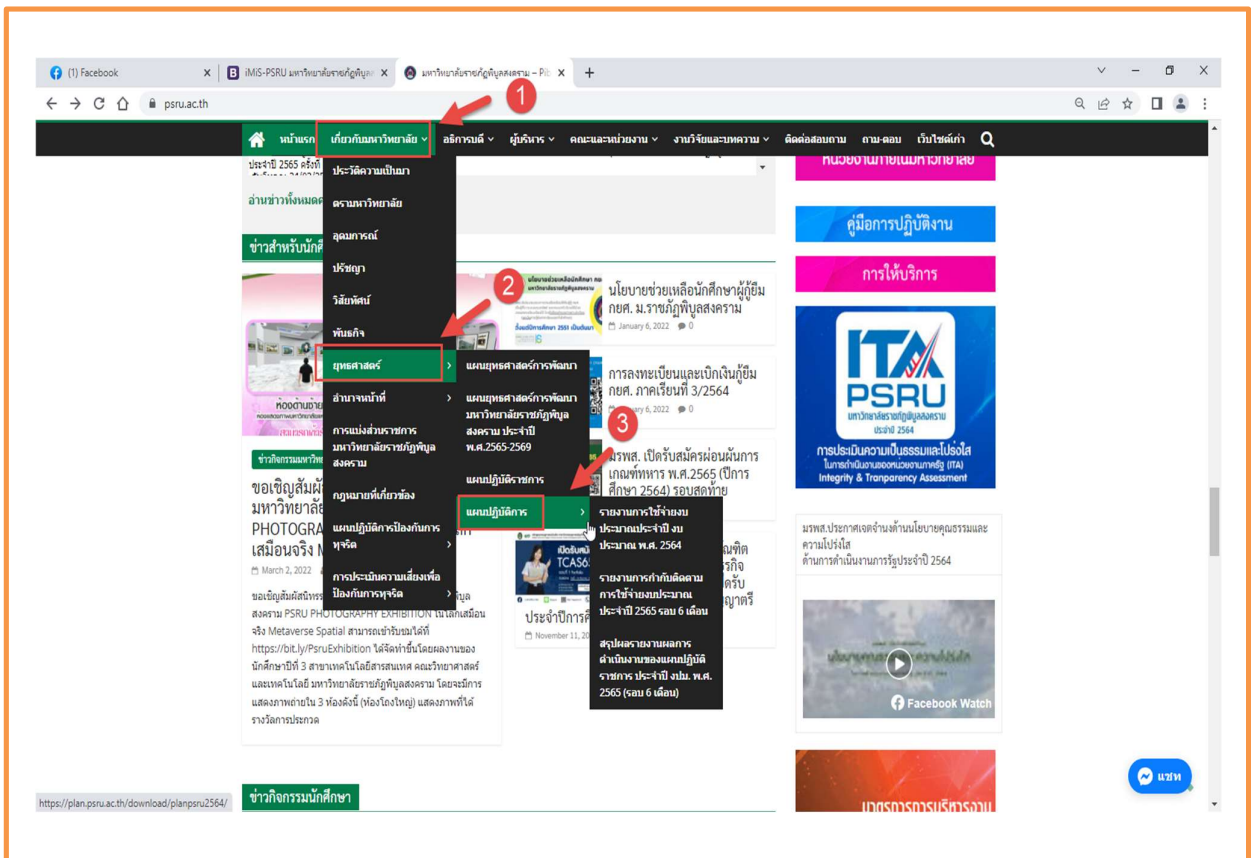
(1) Facebook
iMiS-PSRU มหาวิทยาลัยราชภัฏพิบูล
มหาวิทยาลัยราชภัฏพิบูลสงคราม – Pib
psru.ac.th

1

หน้าแรก
เกี่ยวกับมหาวิทยาลัย
อธิการบดี
ผู้บริหาร
คณะและหน่วยงาน
งานวิจัยและบทความ
ติดต่อสอบถาม
ถาม-ตอบ
เว็บไซต์เก่า

ประจำปี 2565 ครั้งที่
อ่านข่าวทั้งหมด
ข่าวสำหรับนัก

ประวัติความเป็นมา
ตรามหาวิทยาลัย
อุดมการณ์
ปรัชญา
วิสัยทัศน์
พันธกิจ
ยุทธศาสตร์
อำนาจหน้าที่
การแบ่งส่วนราชการมหาวิทยาลัยราชภัฏพิบูลสงคราม
กฎหมายที่เกี่ยวข้อง
แผนปฏิบัติการป้องกันการทุจริต
การประเมินความเสี่ยงเพื่อป้องกันการทุจริต

2

แผนยุทธศาสตร์การพัฒนา
แผนยุทธศาสตร์การพัฒนามหาวิทยาลัยราชภัฏพิบูลสงคราม ประจำปี พ.ศ.2565-2569
แผนปฏิบัติราชการ
แผนปฏิบัติการ

3

รายงานการใช้จ่ายงบประมาณประจำปี งบประมาณ พ.ศ. 2564
รายงานการกำกับติดตามการใช้จ่ายงบประมาณประจำปี 2565 รอบ 6 เดือน
สรุปผลรายงานผลการดำเนินงานของแผนปฏิบัติราชการ ประจำปี งปม. พ.ศ. 2565 (รอบ 6 เดือน)

นโยบายช่วยเหลือนักศึกษาผู้กู้ยืม กยศ. ม.ราชภัฏพิบูลสงคราม
January 6, 2022 0

การลงทะเบียนและเบิกเงินกู้ยืม กยศ. ภาคเรียนที่ 3/2564
January 6, 2022 0

มรพส. เปิดรับสมัครผ่อนผันการเกณฑ์ทหาร พ.ศ.2565 (ปีการศึกษา 2564) รอบสุดท้าย

ห้องด้านซ้าย
ข่าวกิจกรรมมหาวิท
ขอเชิญสัมผั มหาวิทยาลั PHOTOGRA เสมือนจริง M
March 2, 2022
ขอเชิญสัมผัสนิทรร สงคราม PSRU PHOTOGRAPHY EXHIBITION ในโลกเสมือนจริง Metaverse Spatial สามารถเข้ารับชมได้ที่ https://bit.ly/PsruExhibition ได้จัดทำขึ้นโดยผลงานของนักศึกษาปีที่ 3 สาขาเทคโนโลยีสารสนเทศ คณะวิทยาศาสตร์และเทคโนโลยี มหาวิทยาลัยราชภัฏพิบูลสงคราม โดยจะมีการแสดงภาพถ่ายใน 3 ห้องดังนี้ (ห้องโถงใหญ่) แสดงภาพที่ได้รางวัลการประกวด

เปิดรับสมั TCAS6
ประจำปีการ
November 11, 20

หน่วยงานภายในมหาวิทยาลัย
คู่มือการปฏิบัติงาน
การให้บริการ
ITA PSRU
มหาวิทยาลัยราชภัฏพิบูลสงคราม ประจำปี 2564
การประเมินความเป็นธรรมและโปร่งใส ในการดำเนินงานของหน่วยงานภาครัฐ (ITA)
Integrity & Tranparency Assessment

มรพส.ประกาศเจตจำนงด้านนโยบายคุณธรรมและความโปร่งใส
ด้านการดำเนินงานภาครัฐประจำปี 2564

Facebook Watch

แชท

https://plan.psru.ac.th/download/planpsru2564/
ข่าวกิจกรรมนักศึกษา